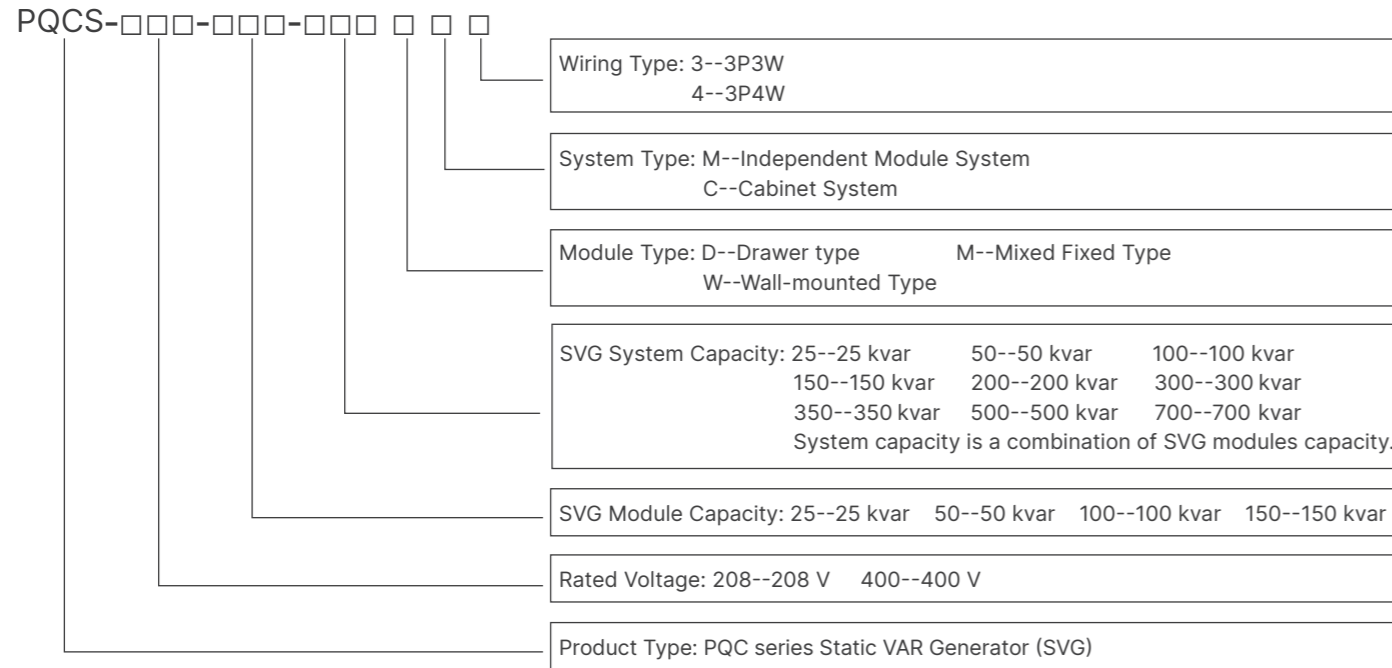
PQCS-□□□-□□□-□□□ □ □ □

Wiring Type: 3--3P3W
4--3P4W

System Type: M--Independent Module System
C--Cabinet System

Module Type: D--Drawer type M--Mixed Fixed Type
W--Wall-mounted Type

SVG System Capacity: 25--25 kvar 50--50 kvar 100--100 kvar
150--150 kvar 200--200 kvar 300--300 kvar
350--350 kvar 500--500 kvar 700--700 kvar
System capacity is a combination of SVG modules capacity.

SVG Module Capacity: 25--25 kvar 50--50 kvar 100--100 kvar 150--150 kvar

Rated Voltage: 208--208 V 400--400 V

Product Type: PQC series Static VAR Generator (SVG)